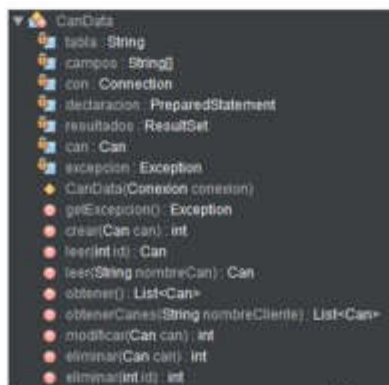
CanData
tabla : String
campos : String[]
con : Connection
declaracion : PreparedStatement
resultados : ResultSet
can : Can
excepcion : Exception
CanData(Conexion conexion)
getExcepcion() : Exception
crear(Can can) : int
leer(int id) : Can
leer(String nombreCan) : Can
obtener() : List<Can>
obtenerCanes(String nombreCliente) : List<Can>
modificar(Can can) : int
eliminar(Can can) : int
eliminar(int id) : int